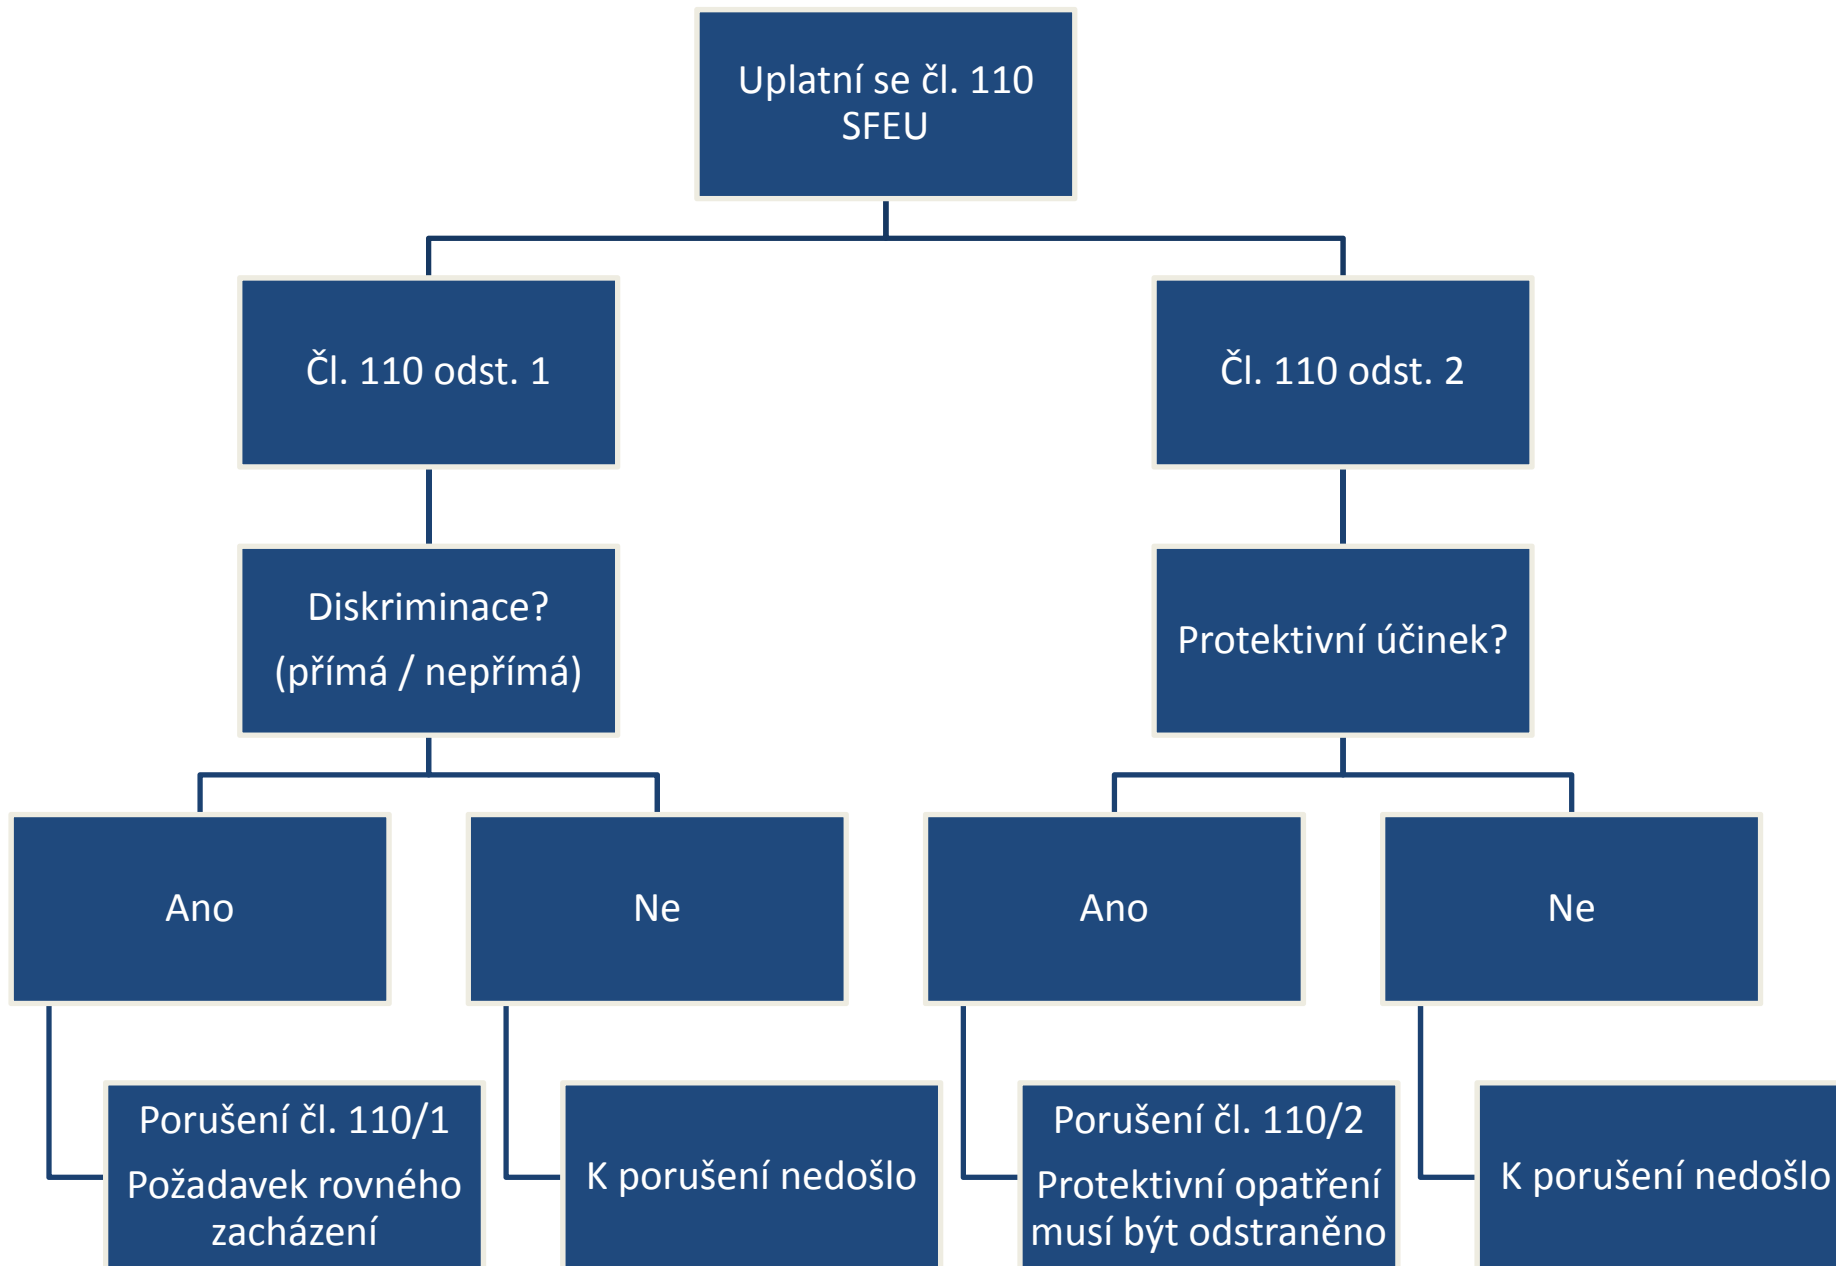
Uplatní se čl. 110 SFEU

Čl. 110 odst. 1

Čl. 110 odst. 2

Diskriminace?

(přímá / nepřímá)

Protektivní účinek?

Ano

Ne

Ano

Ne

Porušení čl. 110/1

Požadavek rovného zacházení

K porušení nedošlo

Porušení čl. 110/2

Protektivní opatření musí být odstraněno

K porušení nedošlo